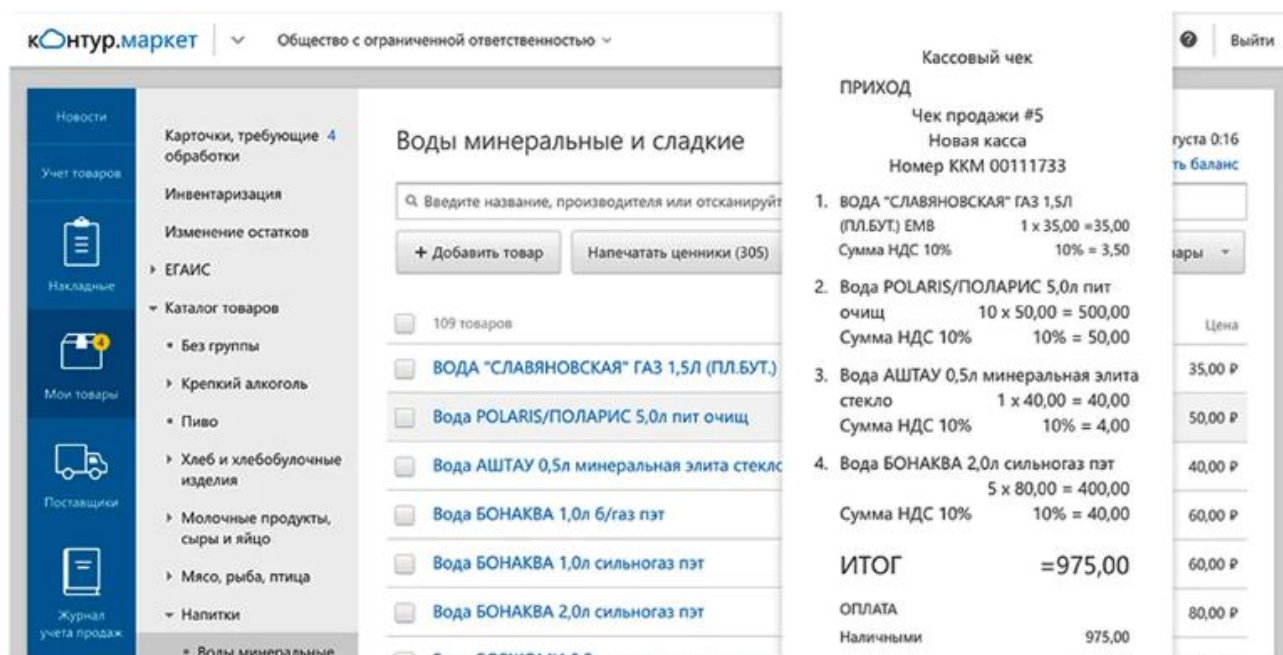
кОнтур.маркет | Общество с ограниченной ответственностью

Выйти

Новости

Учет товаров

Накладные

4

Мои товары

Поставщики

Журнал учета продаж

Карточки, требующие обработки 4

Инвентаризация

Изменение остатков

ЕГАИС

Каталог товаров

Без группы

Крепкий алкоголь

Пиво

Хлеб и хлебобулочные изделия

Молочные продукты, сыры и яйцо

Мясо, рыба, птица

Напитки

Воды минеральные

Воды минеральные и сладкие

густа 0:16

ть баланс

Введите название, производителя или отсканируйт

+ Добавить товар

Напечатать ценники (305)

ары

109 товаров

Цена

ВОДА "СЛАВЯНОВСКАЯ" ГАЗ 1,5Л (ПЛ.БУТ.)

35,00 ₽

Вода POLARIS/ПОЛАРИС 5,0л пит очищ

50,00 ₽

Вода АШТАУ 0,5л минеральная элита стекло

40,00 ₽

Вода БОНАКВА 1,0л б/газ пэт

60,00 ₽

Вода БОНАКВА 1,0л сильногаз пэт

60,00 ₽

Вода БОНАКВА 2,0л сильногаз пэт

80,00 ₽

Кассовый чек

ПРИХОД

Чек продажи #5

Новая касса

Номер ККМ 00111733

1. ВОДА "СЛАВЯНОВСКАЯ" ГАЗ 1,5Л (ПЛ.БУТ.) ЕМВ 1 х 35,00 =35,00
Сумма НДС 10% 10% = 3,50

2. Вода POLARIS/ПОЛАРИС 5,0л пит очищ 10 х 50,00 = 500,00
Сумма НДС 10% 10% = 50,00

3. Вода АШТАУ 0,5л минеральная элита стекло 1 х 40,00 = 40,00
Сумма НДС 10% 10% = 4,00

4. Вода БОНАКВА 2,0л сильногаз пэт 5 х 80,00 = 400,00
Сумма НДС 10% 10% = 40,00

ИТОГ =975,00

ОПЛАТА

Наличными 975,00